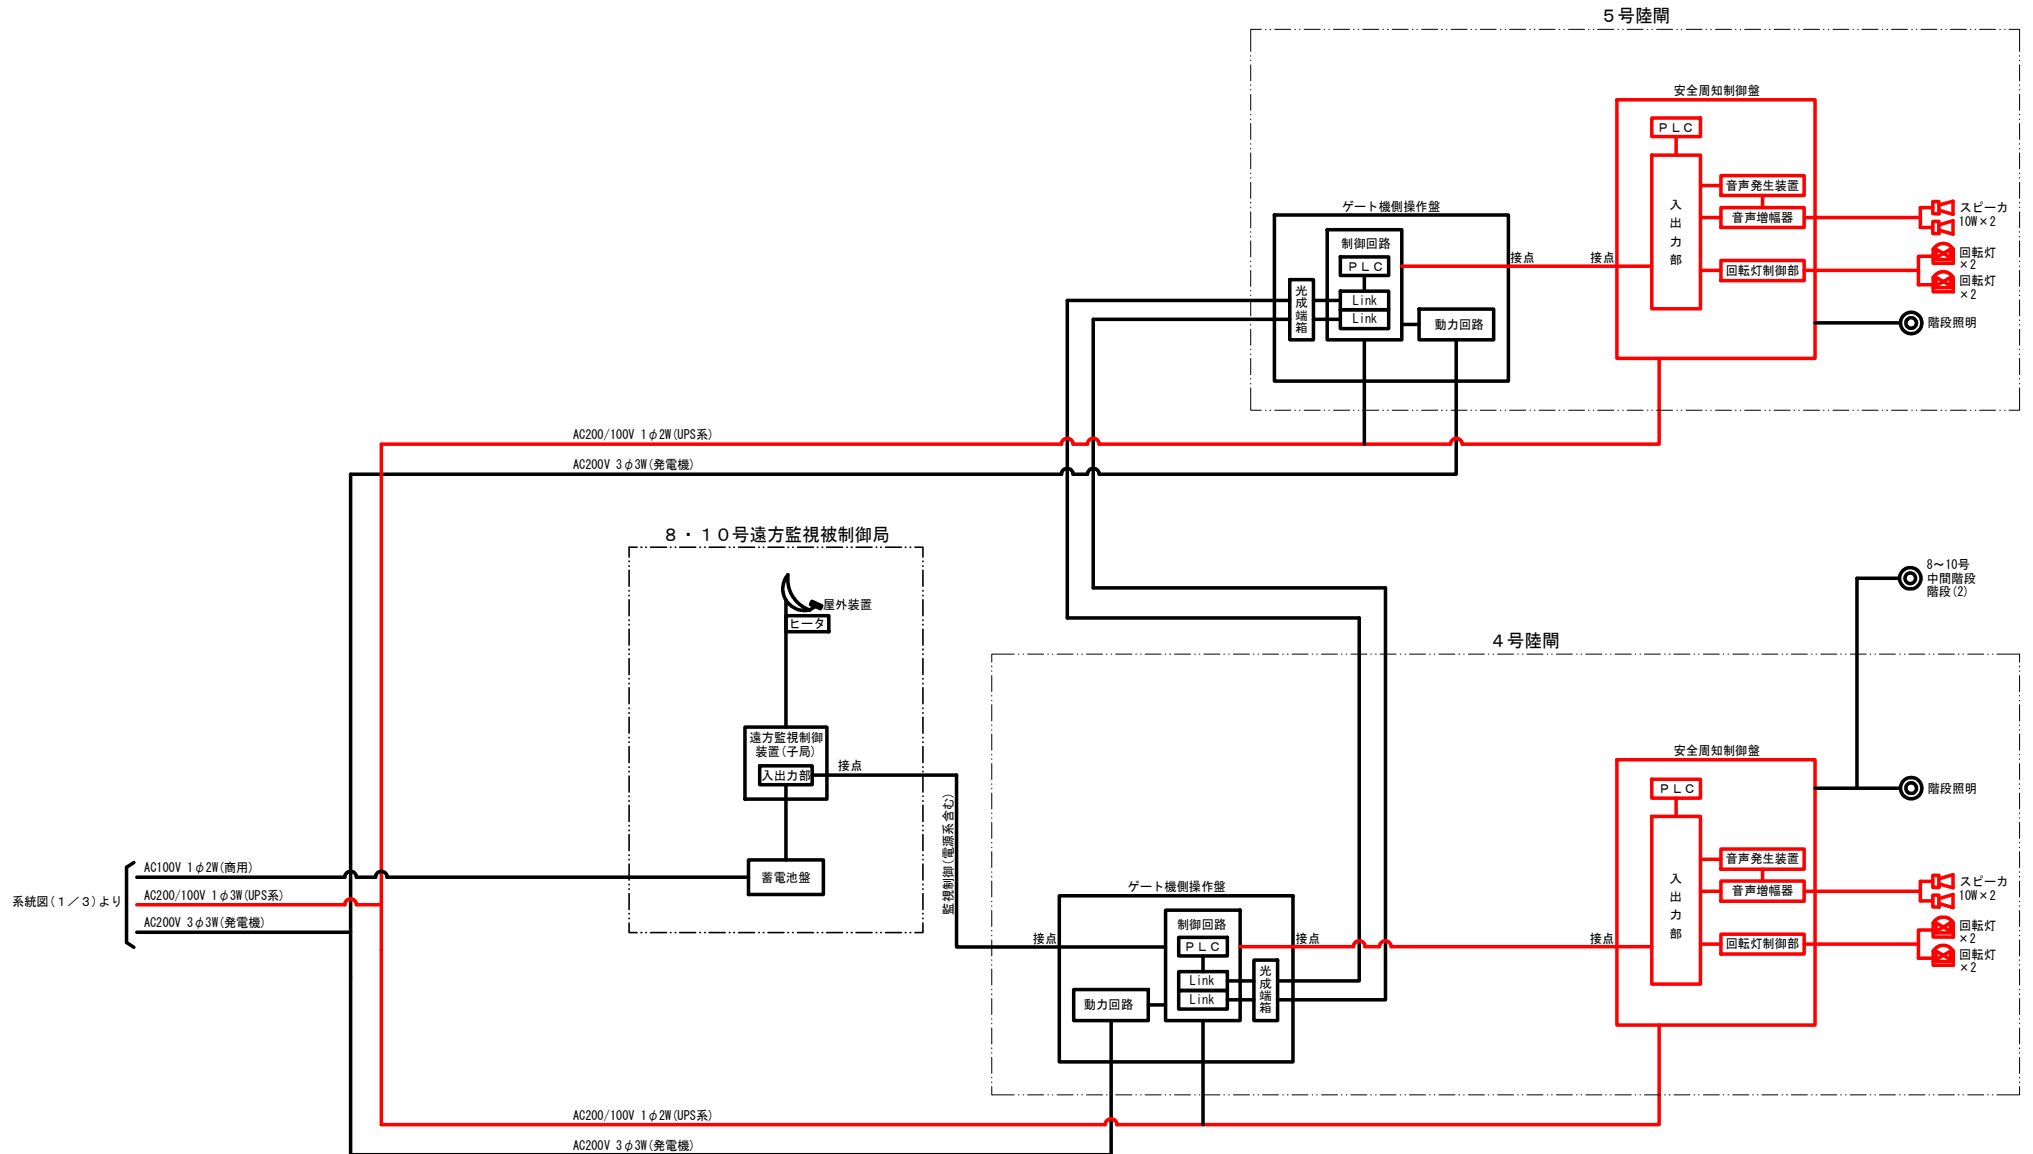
５号陸閘

安全周知制御盤

ＰＬＣ

入出力部

音声発生装置

音声増幅器

スピーカ 10W×2

回転灯制御部

回転灯 ×2

回転灯 ×2

階段照明

ゲート機側操作盤

制御回路

ＰＬＣ

光成端箱

Link

Link

動力回路

接点

接点

AC200/100V 1φ2W(UPS系)

AC200V 3φ3W(発電機)

８・１０号遠方監視被制御局

屋外装置

ヒータ

遠方監視制御装置(子局)

入出力部

接点

蓄電池盤

監視制御(電源系含む)

8~10号 中間階段 階段(2)

４号陸閘

安全周知制御盤

ＰＬＣ

階段照明

入出力部

音声発生装置

音声増幅器

スピーカ 10W×2

回転灯制御部

回転灯 ×2

回転灯 ×2

ゲート機側操作盤

制御回路

ＰＬＣ

Link

Link

光成端箱

動力回路

接点

接点

接点

系統図(１／３)より

AC100V 1φ2W(商用)

AC200/100V 1φ3W(UPS系)

AC200V 3φ3W(発電機)

AC200/100V 1φ2W(UPS系)

AC200V 3φ3W(発電機)